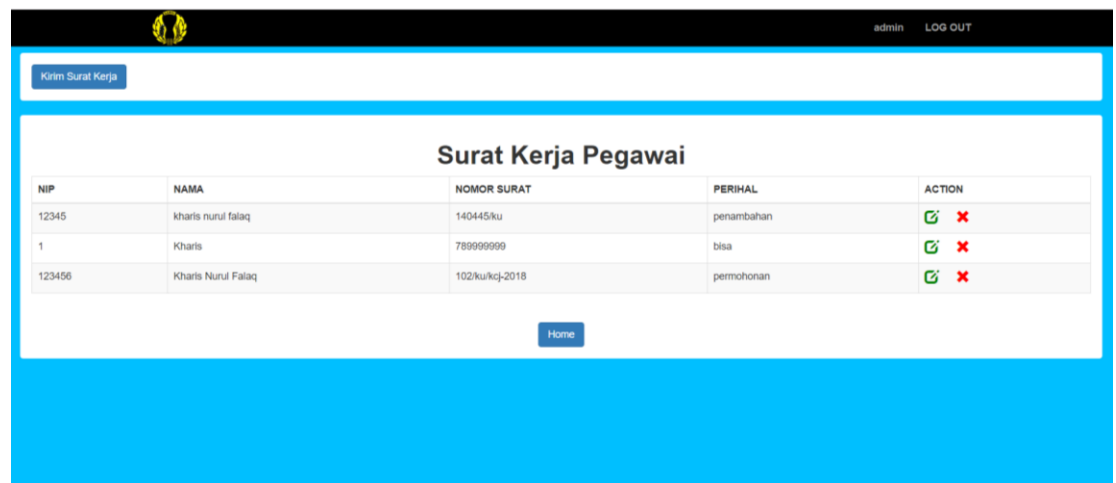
admin LOG OUT

Kirim Surat Kerja

Surat Kerja Pegawai

| NIP | NAMA | NOMOR SURAT | PERIHAL | ACTION |
|---|---|---|---|---|
| 12345 | kharis nurul falaq | 140445/ku | penambahan | |
| 1 | Kharis | 789999999 | bisa | |
| 123456 | Kharis Nurul Falaq | 102/ku/kcj-2018 | permohonan | |

Home